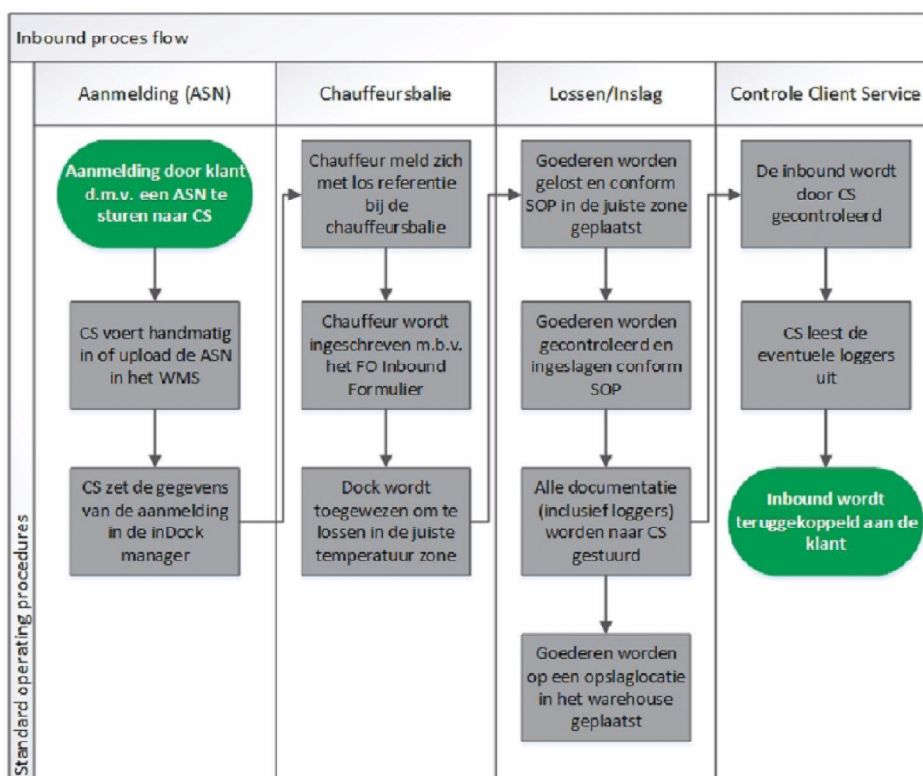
Inbound proces flow

Standard operating procedures

Aanmelding (ASN)

Aanmelding door klant d.m.v. een ASN te sturen naar CS

CS voert handmatig in of upload de ASN in het WMS

CS zet de gegevens van de aanmelding in de inDock manager

Chauffeursbalie

Chauffeur meld zich met los referentie bij de chauffeursbalie

Chauffeur wordt ingeschreven m.b.v. het FO Inbound Formulier

Dock wordt toegewezen om te lossen in de juiste temperatuur zone

Lossen/Inslag

Goederen worden gelost en conform SOP in de juiste zone geplaatst

Goederen worden gecontroleerd en ingeslagen conform SOP

Alle documentatie (inclusief loggers) worden naar CS gestuurd

Goederen worden op een opslaglocatie in het warehouse geplaatst

Controle Client Service

De inbound wordt door CS gecontroleerd

CS leest de eventuele loggers uit

Inbound wordt teruggekoppeld aan de klant